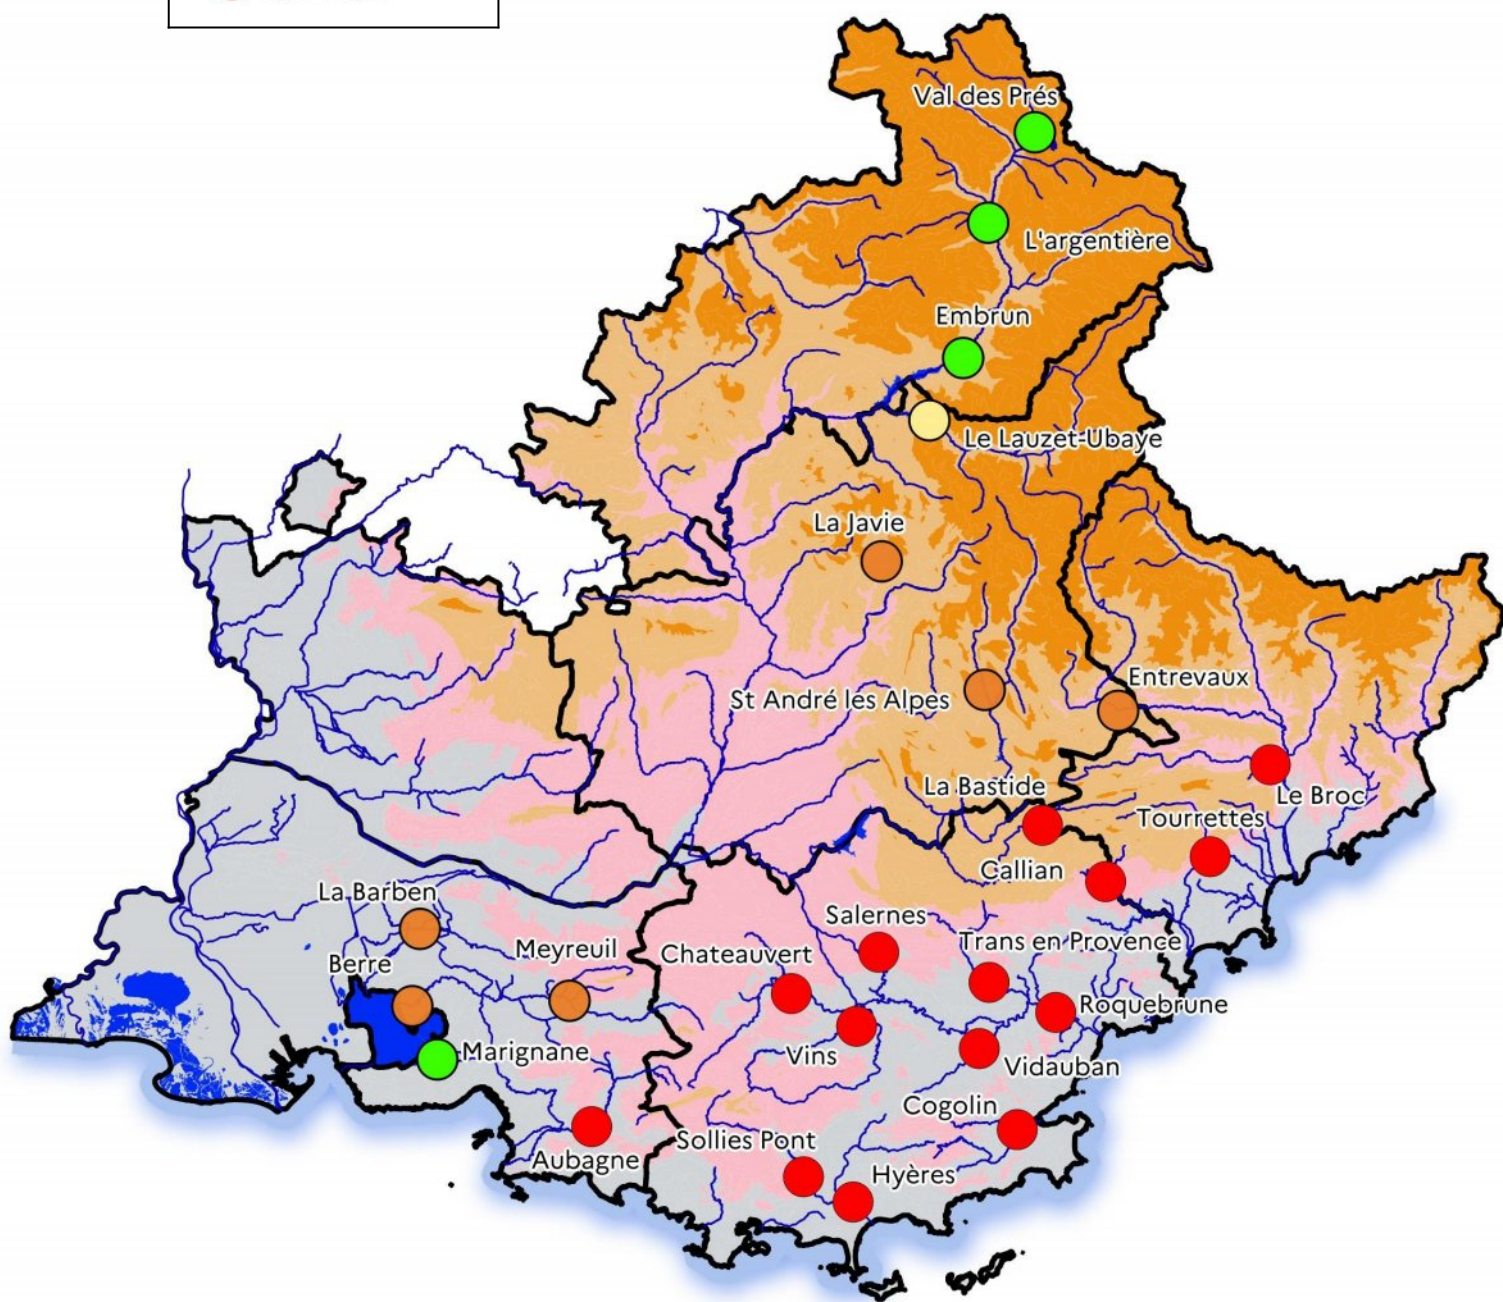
Val des Prés
L'argentière
Embrun
Le Lauzet-Ubaye
La Javie
Entrevaux
St André les Alpes
La Bastide
Le Broc
Tourrettes
Callian
La Barben
Salernes
Trans en Provence
Berre
Meyreuil
Chateauvert
Roquebrune
Marignane
Vins
Vidauban
Cogolin
Sollies Pont
Aubagne
Hyères